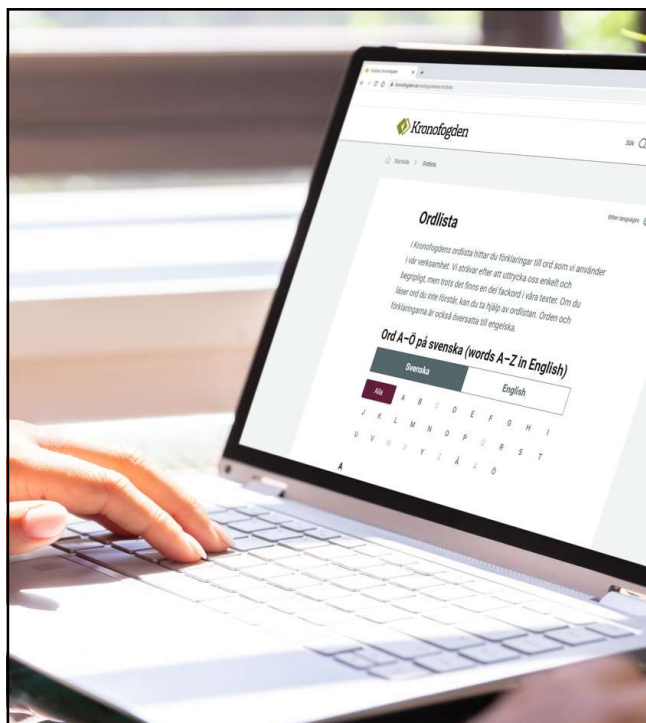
Kronofogden

Sök

Startsida > Ordlista

Ordlista

Other languages

I Kronofogdens ordlista hittar du förklaringar till ord som vi använder i vår verksamhet. Vi strävar efter att uttrycka oss enkelt och begripligt, men trots det finns en del fackord i våra texter. Om du läser ord du inte förstår, kan du ta hjälp av ordlistan. Orden och förklaringarna är också översatta till engelska.

Ord A–Ö på svenska (words A–Z in English)

Svenska

English

Alla A B C D E F G H I J K L M N O P Q R S T U V W X Y Z Å Ä Ö

A